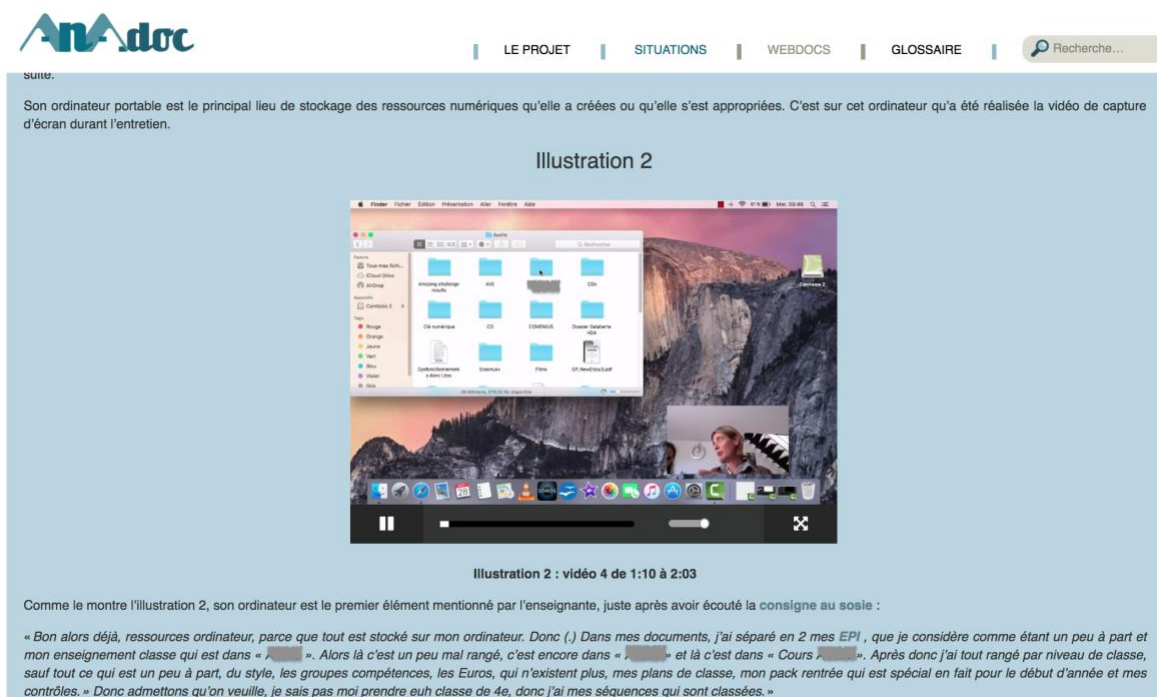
AnAdoc

LE PROJET | SITUATIONS | WEBDOCS | GLOSSAIRE | Recherche…

suite.

Son ordinateur portable est le principal lieu de stockage des ressources numériques qu'elle a créées ou qu'elle s'est appropriées. C'est sur cet ordinateur qu'a été réalisée la vidéo de capture d'écran durant l'entretien.

Illustration 2

Finder Fichier Édition Présentation Aller Fenêtre Aide

Amazing challenge results AVS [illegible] CDs
Clé numérique CO COMENIUS Dossier Salaberre HDA
Dysfonctionnement s dans Libre Erasmus+ Films EP_NewEntrée.pdf

Illustration 2 : vidéo 4 de 1:10 à 2:03

Comme le montre l'illustration 2, son ordinateur est le premier élément mentionné par l'enseignante, juste après avoir écouté la consigne au sosie :

« Bon alors déjà, ressources ordinateur, parce que tout est stocké sur mon ordinateur. Donc (.) Dans mes documents, j'ai séparé en 2 mes EPI , que je considère comme étant un peu à part et mon enseignement classe qui est dans « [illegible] ». Alors là c'est un peu mal rangé, c'est encore dans « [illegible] » et là c'est dans « Cours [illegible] ». Après donc j'ai tout rangé par niveau de classe, sauf tout ce qui est un peu à part, du style, les groupes compétences, les Euros, qui n'existent plus, mes plans de classe, mon pack rentrée qui est spécial en fait pour le début d'année et mes contrôles. » Donc admettons qu'on veuille, je sais pas moi prendre euh classe de 4e, donc j'ai mes séquences qui sont classées. »